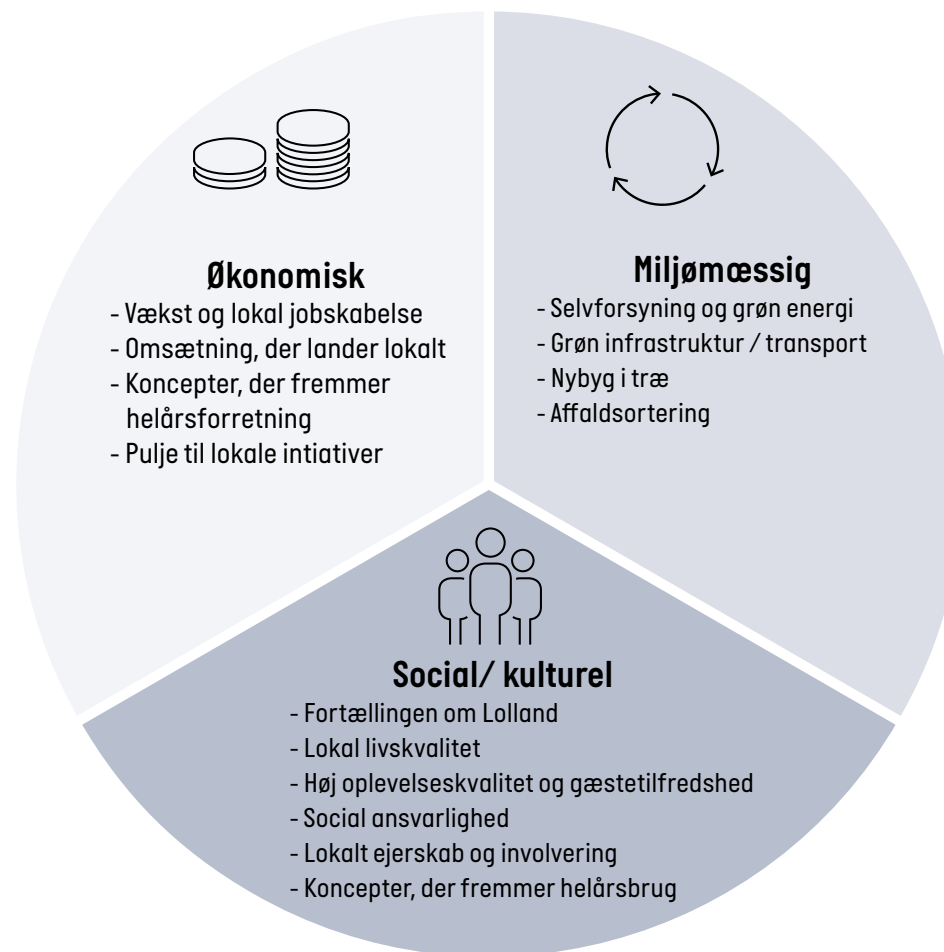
Økonomisk
- Vækst og lokal jobskabelse
- Omsætning, der lander lokalt
- Koncepter, der fremmer helårsforretning
- Pulje til lokale intiativer

Miljømæssig
- Selvforsyning og grøn energi
- Grøn infrastruktur / transport
- Nybyg i træ
- Affaldsortering

Social/ kulturel
- Fortællingen om Lolland
- Lokal livskvalitet
- Høj oplevelseskvalitet og gæstetilfredshed
- Social ansvarlighed
- Lokalt ejerskab og involvering
- Koncepter, der fremmer helårsbrug